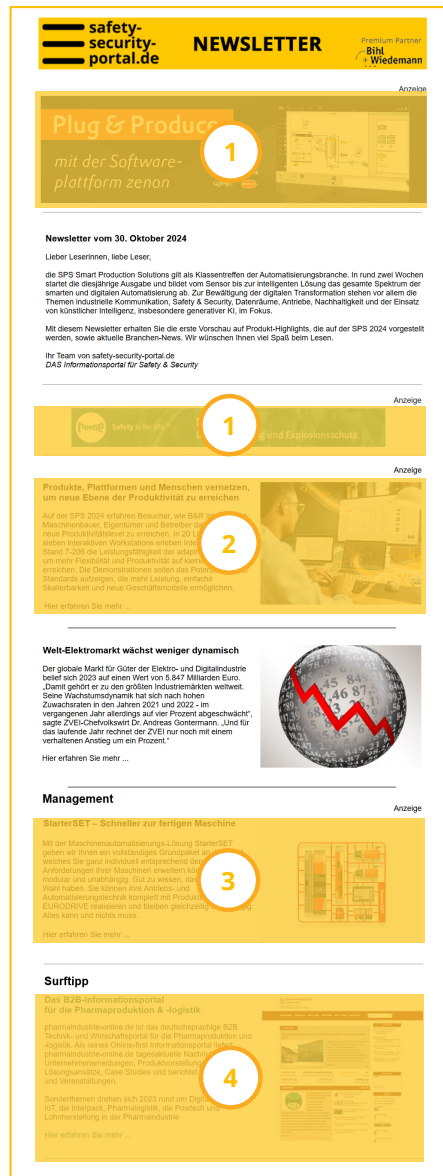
safety-security-portal.de

NEWSLETTER

Premium Partner
Bihl + Wiedemann

Anzeige

Plug & Produce
mit der Softwareplattform zenon

1

Newsletter vom 30. Oktober 2024

Lieber LeserInnen, liebe Leser,

die SPS Smart Production Solutions gilt als Klassentreffen der Automatisierungsbranche. In rund zwei Wochen startet die diesjährige Ausgabe und bildet vom Sensor bis zur intelligenten Lösung das gesamte Spektrum der smarten und digitalen Automatisierung ab. Zur Bewältigung der digitalen Transformation stehen vor allem die Themen industrielle Kommunikation, Safety & Security, Datenräume, Antriebe, Nachhaltigkeit und der Einsatz von künstlicher Intelligenz, insbesondere generativer KI, im Fokus.

Mit diesem Newsletter erhalten Sie die erste Vorschau auf Produkt-Highlights, die auf der SPS 2024 vorgestellt werden, sowie aktuelle Branchen-News. Wir wünschen Ihnen viel Spaß beim Lesen.

Ihr Team von safety-security-portal.de
DAS Informationsportal für Safety & Security

Anzeige

Safety is for life

1

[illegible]g und Explosionsschutz

Anzeige

Produkte, Plattformen und Menschen vernetzen, um neue Ebene der Produktivität zu erreichen

Auf der SPS 2024 erfahren Besucher, wie B&R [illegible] Maschinenbauer, Eigentümer und Betreiber da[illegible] neue Produktivitätslevel zu erreichen. In 20 L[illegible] sieben interaktiven Workstations erleben Inte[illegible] Stand 7-208 die Leistungsfähigkeit der adapti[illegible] um mehr Flexibilität und Produktivität auf klein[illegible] erreichen. Die Demonstrationen sollen das Poten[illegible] Standards aufzeigen, die mehr Leistung, einfache Skalierbarkeit und neue Geschäftsmodelle ermöglichen.

2

Hier erfahren Sie mehr ...

Welt-Elektromarkt wächst weniger dynamisch

Der globale Markt für Güter der Elektro- und Digitalindustrie belief sich 2023 auf einen Wert von 5.847 Milliarden Euro. „Damit gehört er zu den größten Industriemärkten weltweit. Seine Wachstumsdynamik hat sich nach hohen Zuwachsraten in den Jahren 2021 und 2022 - im vergangenen Jahr allerdings auf vier Prozent abgeschwächt", sagte ZVEI-Chefvolkswirt Dr. Andreas Gontermann. „Und für das laufende Jahr rechnet der ZVEI nur noch mit einem verhaltenen Anstieg um ein Prozent."

Hier erfahren Sie mehr ...

Management

Anzeige

StarterSET – Schneller zur fertigen Maschine

Mit der Maschinenautomatisierungs-Lösung StarterSET geben wir Ihnen ein vollständiges Grundpaket an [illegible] welches Sie ganz individuell entsprechend der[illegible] Anforderungen Ihrer Maschinen erweitern kön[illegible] modular und unabhängig. Gut zu wissen, das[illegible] Wahl haben. Sie können Ihre Antriebs- und Automatisierungstechnik komplett mit Produkte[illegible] EURODRIVE realisieren und bleiben gleichzeitig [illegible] Alles kann und nichts muss.

3

Hier erfahren Sie mehr ...

Surftipp

Das B2B-Informationsportal für die Pharmaproduktion & -logistik

pharmaindustrie-online.de ist das deutschsprachige B2B Technik- und Wirtschaftsportal für die Pharmaproduktion und -logistik. Als reines Online-first Informationsportal liefert pharmaindustrie-online.de tagesaktuelle Nachric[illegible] Unternehmensmeldungen, Produktvorstellung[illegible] Lösungsansätze, Case Studies und berichtet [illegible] und Veranstaltungen.

4

Sonderthemen drehen sich 2023 rund um Digit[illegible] IoT, die Interpack, Pharmalogistik, die Powtech und Lohnherstellung in der Pharmaindustrie

Hier erfahren Sie mehr ...